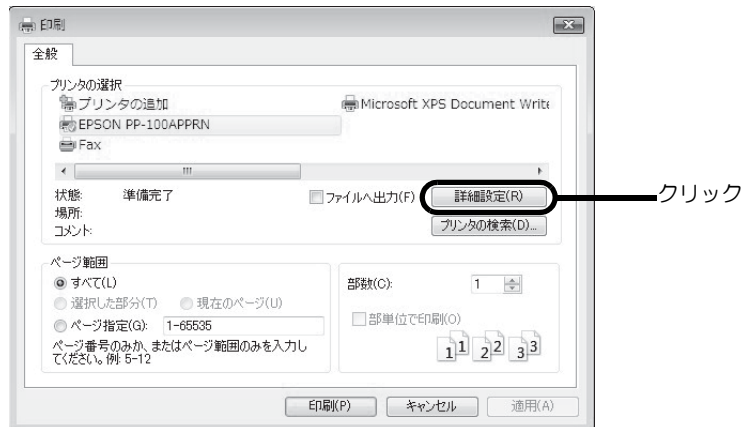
印刷

全般

プリンタの選択

プリンタの追加

Microsoft XPS Document Write

EPSON PP-100APPRN

Fax

状態: 準備完了

場所:

コメント:

ファイルへ出力(F)

詳細設定(R)

クリック

プリンタの検索(D)...

ページ範囲

すべて(L)

選択した部分(T)

現在のページ(U)

ページ指定(G): 1-65535

ページ番号のみか、またはページ範囲のみを入力してください。例: 5-12

部数(C): 1

部単位で印刷(O)

$1^1$ $2^2$ $3^3$

印刷(P)

キャンセル

適用(A)